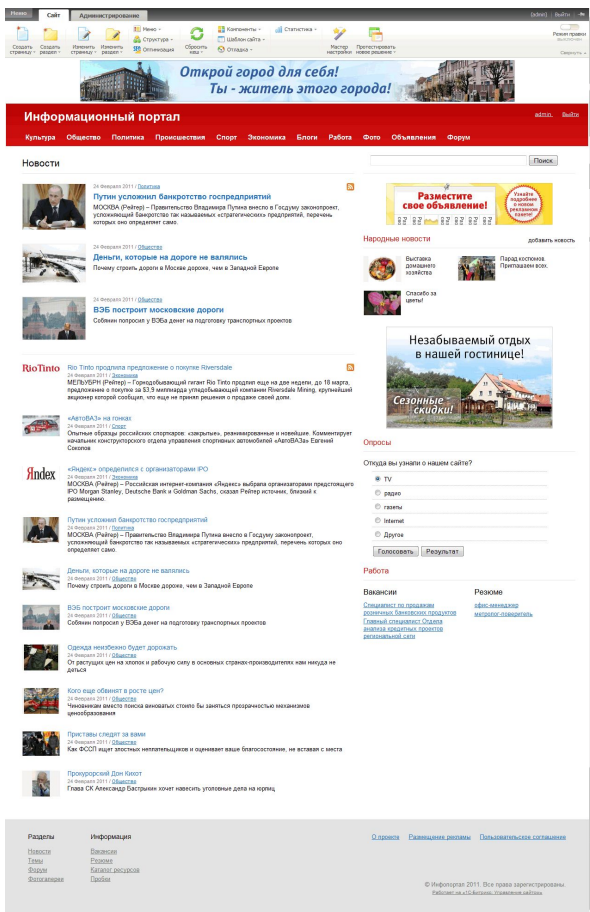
Меню Сайт Администрирование [admin] Выйти

Создать страницу Создать раздел Изменить страницу Изменить раздел Меню Структура Оптимизация Сбросить кеш Компоненты Шаблон сайта Отладка Статистика Мастер настройки Протестировать новое решение Режим правки Свернуть

Открой город для себя! Ты - житель этого города!

Информационный портал admin Выйти

Культура Общество Политика Происшествия Спорт Экономика Блоги Работа Фото Объявления Форум

Новости

Поиск

24 Февраля 2011 / Политика
Путин усложнил банкротство госпредприятий
МОСКВА (Рейтер) – Правительство Владимира Путина внесло в Госдуму законопроект, усложняющий банкротство так называемых «стратегических» предприятий, перечень которых оно определяет само.

24 Февраля 2011 / Общество
Деньги, которые на дороге не валялись
Почему строить дороги в Москве дороже, чем в Западной Европе

24 Февраля 2011 / Общество
ВЭБ построит московские дороги
Собянин попросил у ВЭБа денег на подготовку транспортных проектов

Разместите свое объявление! Узнайте подробнее о том как разместить рекламное объявление

Народные новости добавить новость

Выставка домашнего хозяйства
Парад костюмов. Приглашаем всех.
Спасибо за цветы!

Незабываемый отдых в нашей гостинице!
Сезонные скидки!

Rio Tinto
Rio Tinto продлила предложение о покупке Riversdale
24 Февраля 2011 / Экономика
МЕЛЬБУРН (Рейтер) – Горнодобывающий гигант Rio Tinto продлил еще на две недели, до 18 марта, предложение о покупке за $3,9 миллиарда угледобывающей компании Riversdale Mining, крупнейший акционер которой сообщил, что еще не принял решения о продаже своей доли.

«АвтоВАЗ» на гонках
24 Февраля 2011 / Спорт
Опытные образцы российских спорткаров: «закрытые», реанимированные и новейшие. Комментирует начальник конструкторского отдела управления спортивных автомобилей «АвтоВАЗа» Евгений Соколов

Яndex
«Яндекс» определился с организаторами IPO
24 Февраля 2011 / Экономика
МОСКВА (Рейтер) – Российская интернет-компания «Яндекс» выбрала организаторами предстоящего IPO Morgan Stanley, Deutsche Bank и Goldman Sachs, сказал Рейтер источник, близкий к размещению.

Путин усложнил банкротство госпредприятий
24 Февраля 2011 / Политика
МОСКВА (Рейтер) – Правительство Владимира Путина внесло в Госдуму законопроект, усложняющий банкротство так называемых «стратегических» предприятий, перечень которых оно определяет само.

Деньги, которые на дороге не валялись
24 Февраля 2011 / Общество
Почему строить дороги в Москве дороже, чем в Западной Европе

ВЭБ построит московские дороги
24 Февраля 2011 / Общество
Собянин попросил у ВЭБа денег на подготовку транспортных проектов

Одежда неизбежно будет дорожать
24 Февраля 2011 / Общество
От растущих цен на хлопок и рабочую силу в основных странах-производителях нам никуда не деться

Кого еще обвинят в росте цен?
24 Февраля 2011 / Общество
Чиновникам вместо поиска виноватых стоило бы заняться прозрачностью механизмов ценообразования

Приставы следят за вами
24 Февраля 2011 / Общество
Как ФССП ищет злостных неплательщиков и оценивает ваше благосостояние, не вставая с места

Прокурорский Дон Кихот
24 Февраля 2011 / Общество
Глава СК Александр Бастрыкин хочет навесить уголовные дела на юрлиц

Опросы
Откуда вы узнали о нашем сайте?
TV
радио
газеты
Internet
Другое
Голосовать Результат

Работа
Вакансии
Специалист по продажам розничных банковских продуктов
Главный специалист Отдела анализа кредитных проектов региональной сети
Резюме
офис-менеджер
метролог-поверитель

Разделы
Новости
Темы
Форум
Фотогалерея

Информация
Вакансии
Резюме
Каталог ресурсов
Пробки

О проекте Размещение рекламы Пользовательское соглашение

© Инфопортал 2011. Все права зарегистрированы.
Работает на «1С-Битрикс: Управление сайтом»